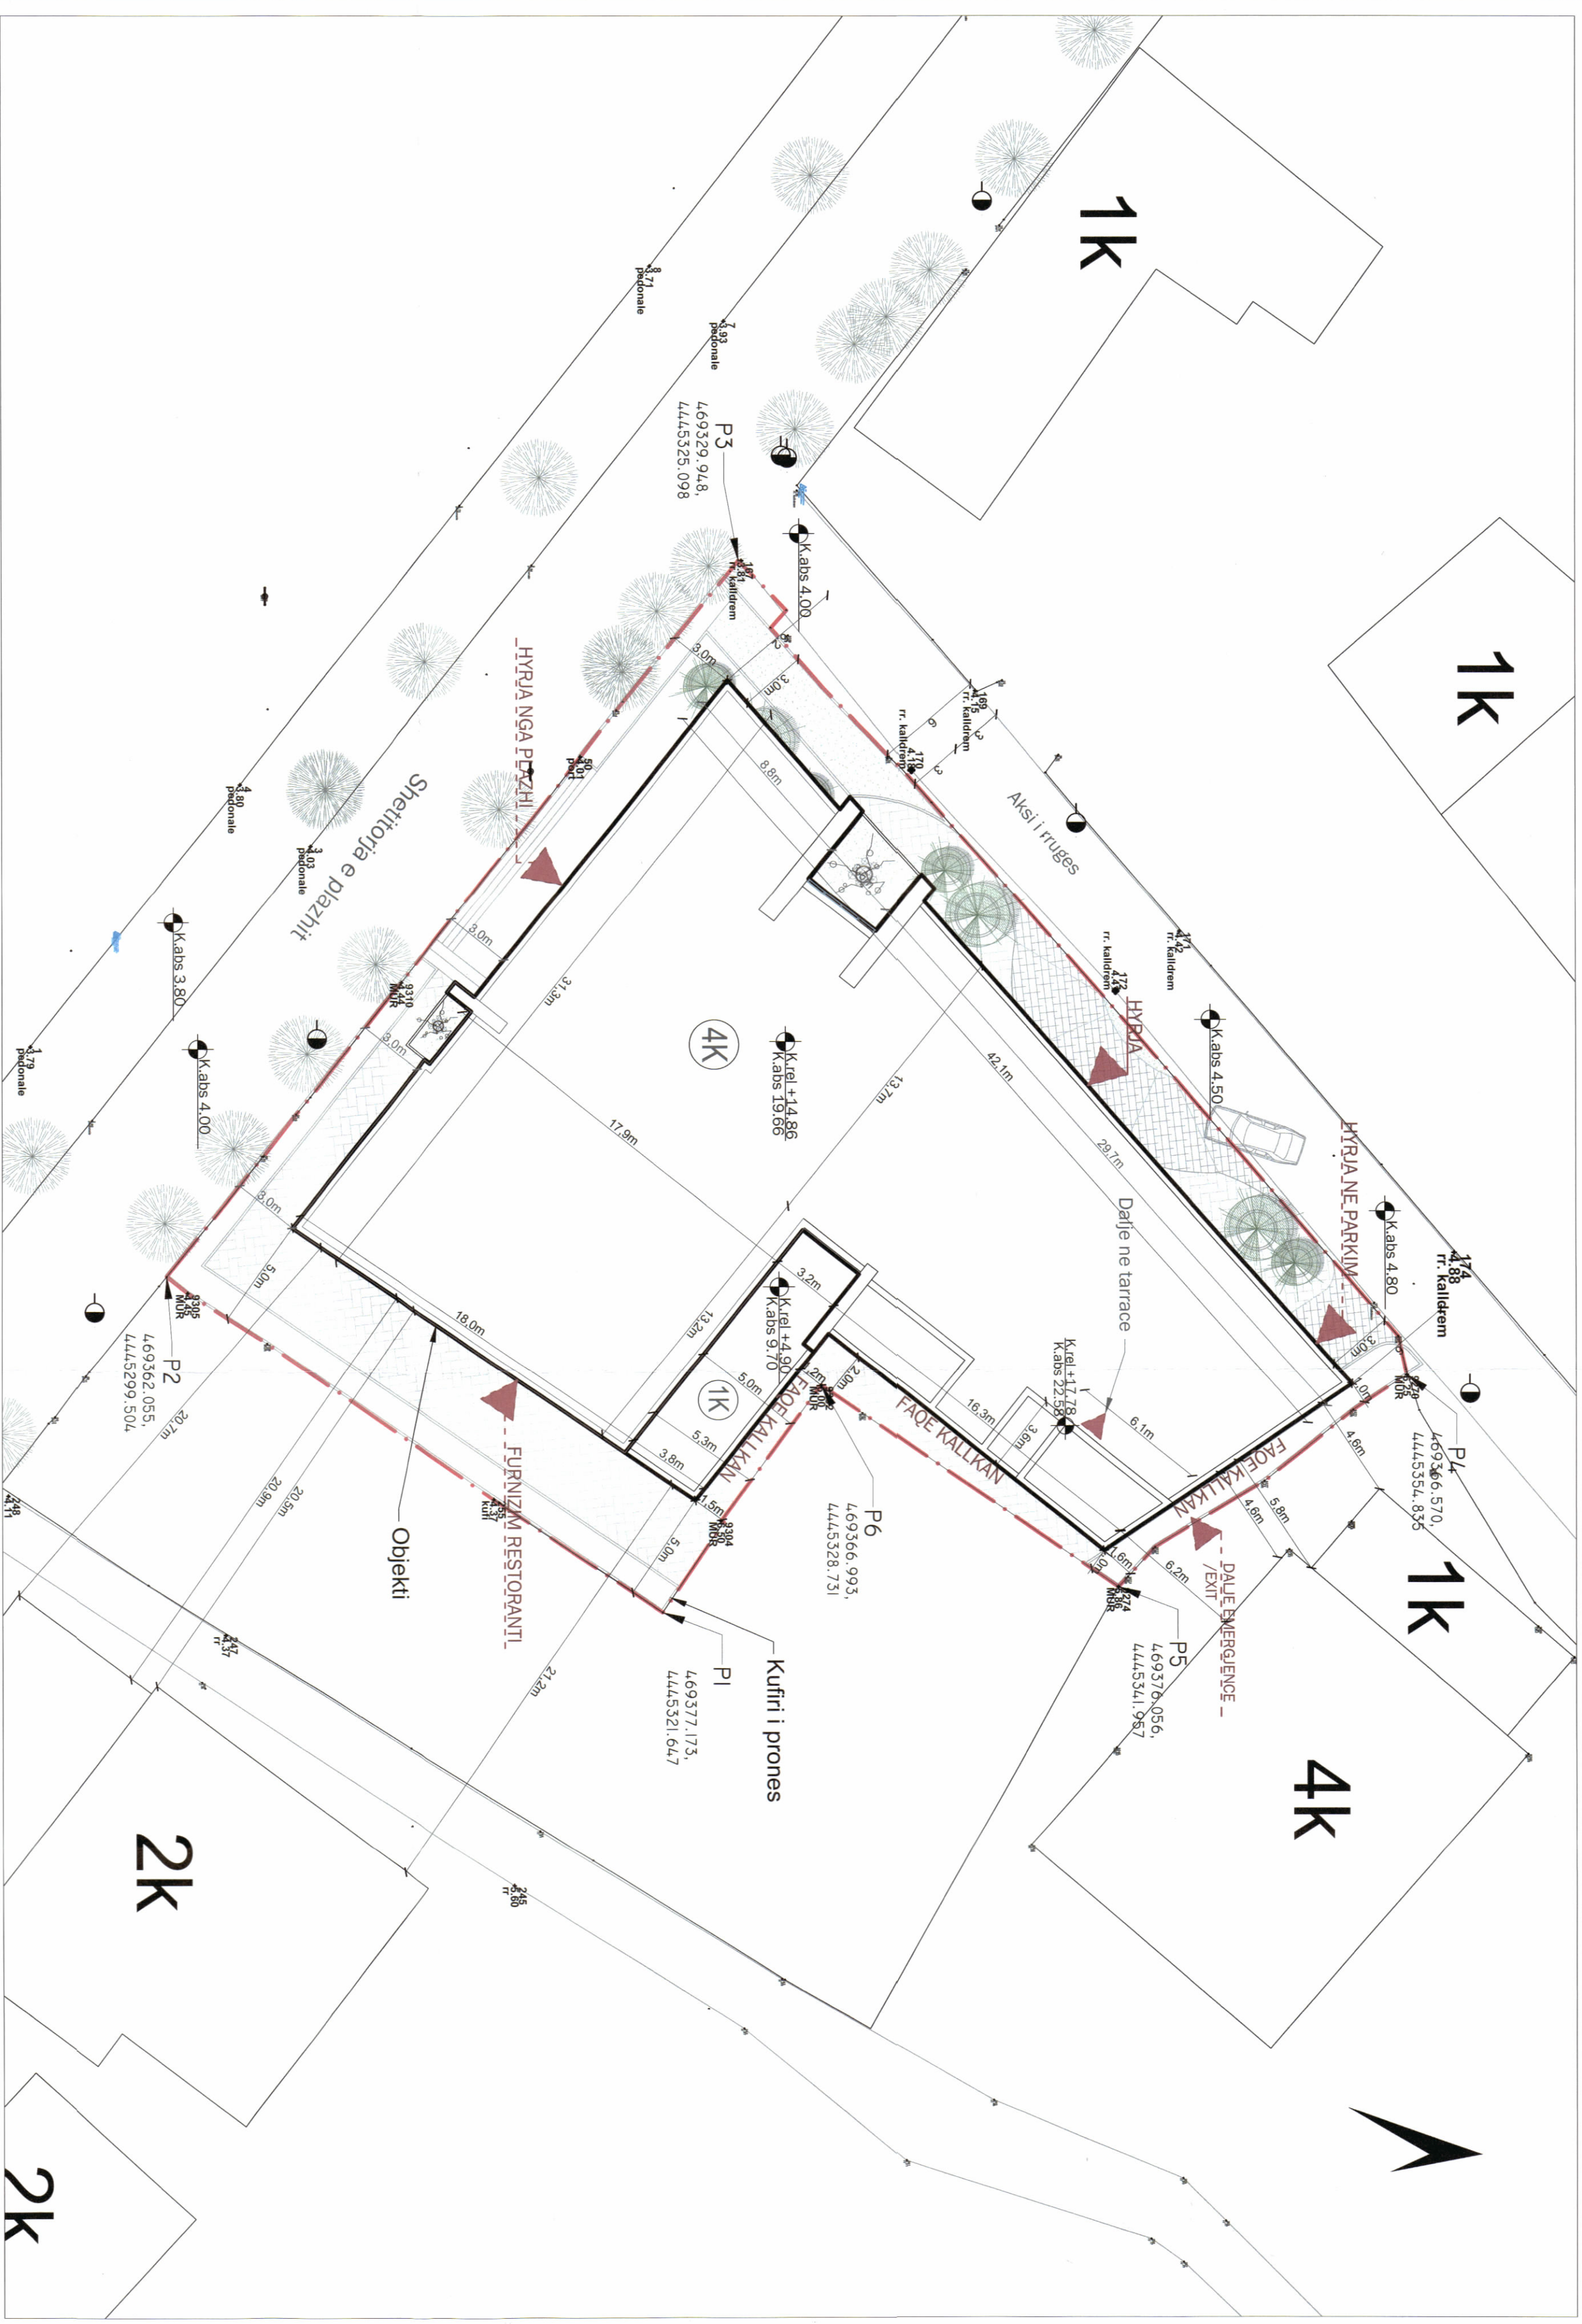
1k

1k

8
3.71
pedonale

7
3.93
pedonale

P3
469329.948,
4445325.098

K.abs 4.00

167
3.81
rr. kalldrem

HYRJA NGA PLAZHI

3.0m

3.0m

169
4.15
rr. kalldrem

170
4.18
rr. kalldrem

8.8m

Aksi i rruges

50
3.01
pl

4.80
pedonale

Shetitorja e plazhit

3.03
pedonale

K.abs 3.80

3.0m

9310
3.44
MUR

31.3m

171
4.42
rr. kalldrem

172
4.43
rr. kalldrem

HYRJA

K.abs 4.50

4K

K.rel +14.86
K.abs 19.66

1
3.79
pedonale

K.abs 4.00

3.0m

42.1m

13.7m

17.9m

29.7m

HYRJA NE PARKIM

Dalje ne tarrace

3.0m

5.0m

K.abs 4.80

174
4.88
rr. kalldrem

9305
4.45
MUR

P2
469362.055,
4445299.504

18.0m

13.2m

3.2m

K.rel +4.90
K.abs 9.70

5.0m

1K

3.2m

K.rel +17.78
K.abs 22.58

16.3m

3.6m

6.1m

1.0m

FAQE KALLKAN

FAQE KALLKAN

FAQE KALLKAN

P4
469366.570,
4445354.835

4.6m

20.7m

20.9m

20.5m

5.3m

3.8m

1.5m

9304
4.30
MUR

P6
469366.993,
4445328.731

4.6m

5.8m

1.6m

6.2m

DALJE EMERGJENCE /EXIT

1k

248
4.11

FURNIZIM RESTORANTI

Objekti

5.0m

274
MUR

P5
469376.056,
4445341.957

247
rr

21.2m

P1
469377.173,
4445321.647

Kufiri i prones

4k

2k

245
5.60
rr

2k